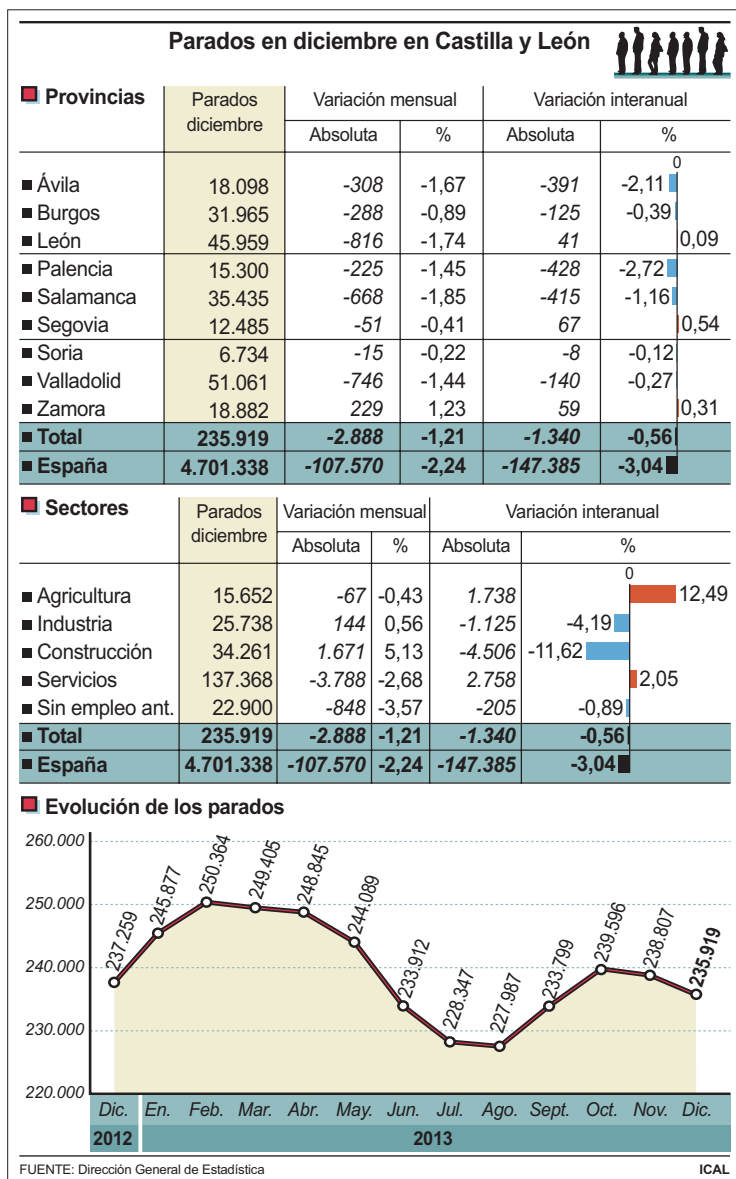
Parados en diciembre en Castilla y León

Provincias

| | Parados diciembre | Variación mensual Absoluta | Variación mensual % | Variación interanual Absoluta | Variación interanual % |
|---|---|---|---|---|---|
| Ávila | 18.098 | -308 | -1,67 | -391 | -2,11 |
| Burgos | 31.965 | -288 | -0,89 | -125 | -0,39 |
| León | 45.959 | -816 | -1,74 | 41 | 0,09 |
| Palencia | 15.300 | -225 | -1,45 | -428 | -2,72 |
| Salamanca | 35.435 | -668 | -1,85 | -415 | -1,16 |
| Segovia | 12.485 | -51 | -0,41 | 67 | 0,54 |
| Soria | 6.734 | -15 | -0,22 | -8 | -0,12 |
| Valladolid | 51.061 | -746 | -1,44 | -140 | -0,27 |
| Zamora | 18.882 | 229 | 1,23 | 59 | 0,31 |
| Total | 235.919 | -2.888 | -1,21 | -1.340 | -0,56 |
| España | 4.701.338 | -107.570 | -2,24 | -147.385 | -3,04 |

0

Sectores

| | Parados diciembre | Variación mensual Absoluta | Variación mensual % | Variación interanual Absoluta | Variación interanual % |
|---|---|---|---|---|---|
| Agricultura | 15.652 | -67 | -0,43 | 1.738 | 12,49 |
| Industria | 25.738 | 144 | 0,56 | -1.125 | -4,19 |
| Construcción | 34.261 | 1.671 | 5,13 | -4.506 | -11,62 |
| Servicios | 137.368 | -3.788 | -2,68 | 2.758 | 2,05 |
| Sin empleo ant. | 22.900 | -848 | -3,57 | -205 | -0,89 |
| Total | 235.919 | -2.888 | -1,21 | -1.340 | -0,56 |
| España | 4.701.338 | -107.570 | -2,24 | -147.385 | -3,04 |

0

Evolución de los parados

260.000
250.000
240.000
230.000
220.000

237.259 245.877 250.364 249.405 248.845 244.089 233.912 228.347 227.987 233.799 239.596 238.807 235.919

Dic. En. Feb. Mar. Abr. May. Jun. Jul. Ago. Sept. Oct. Nov. Dic.
2012 2013

FUENTE: Dirección General de Estadística
ICAL